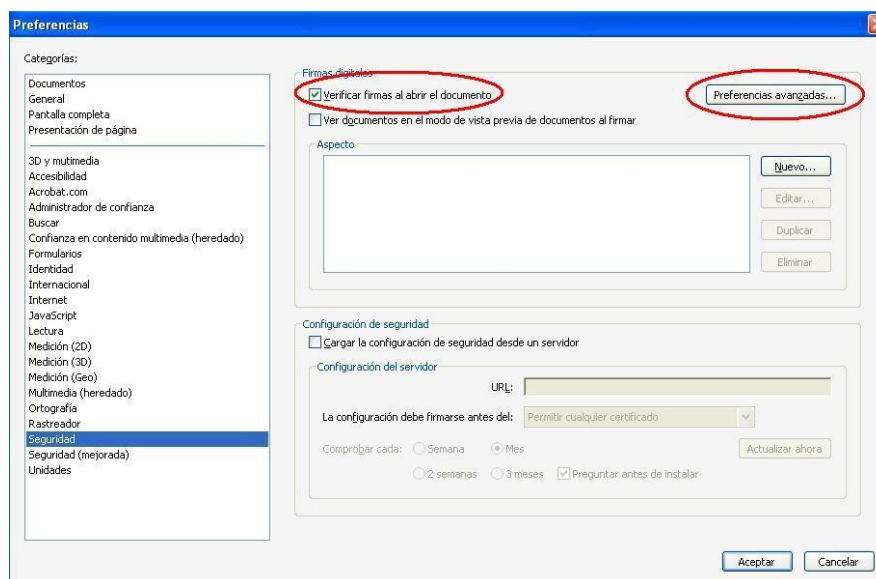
Preferencias

Categorías:

Documentos
General
Pantalla completa
Presentación de página

3D y mutimedia
Accesibilidad
Acrobat.com
Administrador de confianza
Buscar
Confianza en contenido multimedia (heredado)
Formularios
Identidad
Internacional
Internet
JavaScript
Lectura
Medición (2D)
Medición (3D)
Medición (Geo)
Multimedia (heredado)
Ortografía
Rastreador
Seguridad
Seguridad (mejorada)
Unidades

Firmas digitales
Verificar firmas al abrir el documento
Preferencias avanzadas...
Ver documentos en el modo de vista previa de documentos al firmar

Aspecto
Nuevo...
Editar...
Duplicar
Eliminar

Configuración de seguridad
Cargar la configuración de seguridad desde un servidor

Configuración del servidor
URL:
La configuración debe firmarse antes del: Permitir cualquier certificado
Comprobar cada: Semana Mes Actualizar ahora
2 semanas 3 meses Preguntar antes de instalar

Aceptar
Cancelar